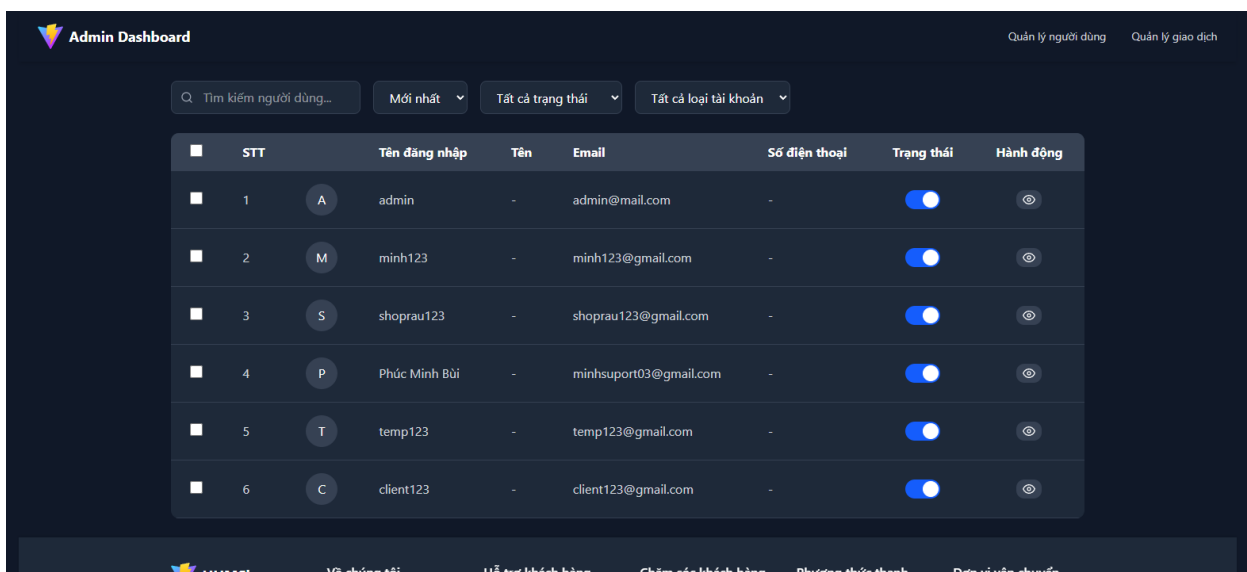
Admin Dashboard

Quản lý người dùng Quản lý giao dịch

Tìm kiếm người dùng...

Mới nhất

Tất cả trạng thái

Tất cả loại tài khoản

| | STT | | Tên đăng nhập | Tên | Email | Số điện thoại | Trạng thái | Hành động |
|---|---|---|---|---|---|---|---|---|
| | 1 | A | admin | - | admin@mail.com | - | | |
| | 2 | M | minh123 | - | minh123@gmail.com | - | | |
| | 3 | S | shoprau123 | - | shoprau123@gmail.com | - | | |
| | 4 | P | Phúc Minh Bùi | - | minhsuport03@gmail.com | - | | |
| | 5 | T | temp123 | - | temp123@gmail.com | - | | |
| | 6 | C | client123 | - | client123@gmail.com | - | | |

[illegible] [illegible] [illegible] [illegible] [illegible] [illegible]